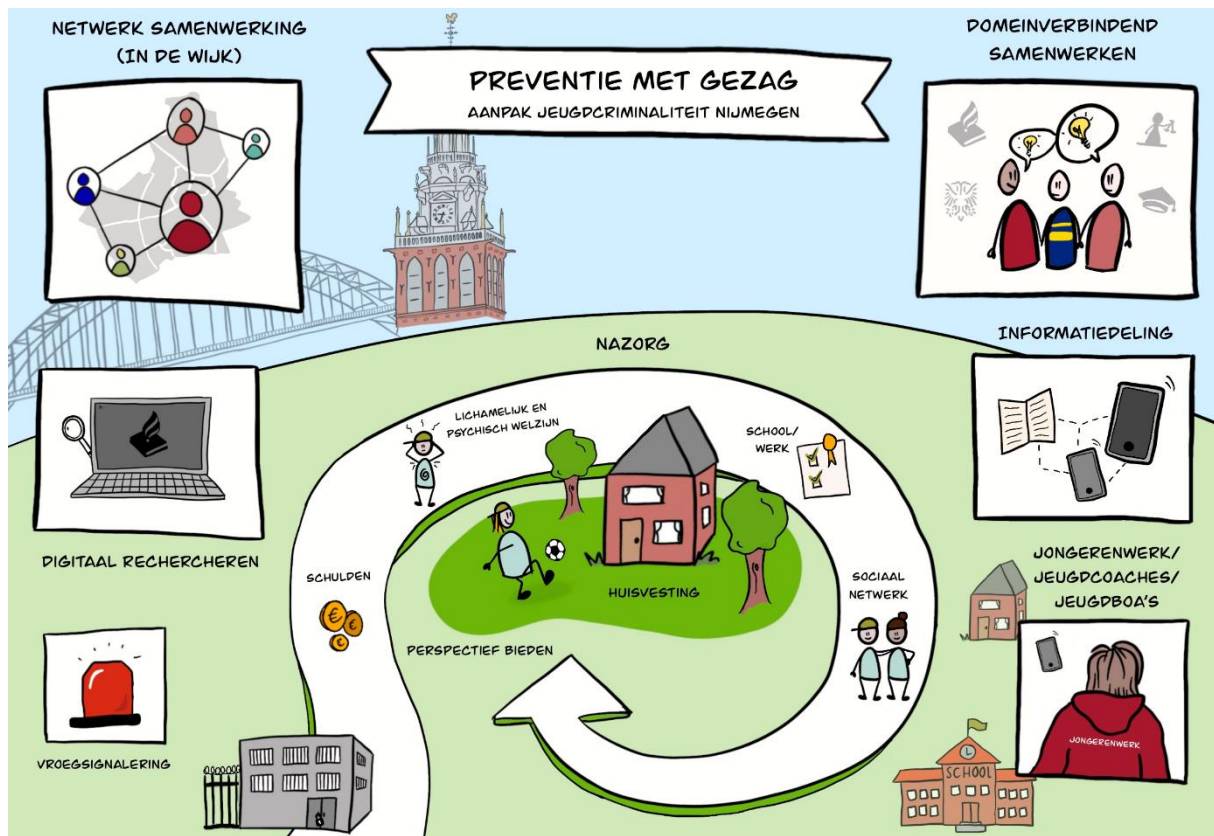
NETWERK SAMENWERKING (IN DE WIJK)

PREVENTIE MET GEZAG
AANPAK JEUGDCRIMINALITEIT NIJMEGEN

DOMEINVERBINDEND SAMENWERKEN

NAZORG

INFORMATIEDELING

LICHAMELIJK EN PSYCHISCH WELZIJN

SCHOOL/ WERK

DIGITAAL RECHERCHEREN

SCHULDEN

HUISVESTING

SOCIAAL NETWERK

JONGERENWERK/ JEUGDCOACHES/ JEUGDBOA'S

PERSPECTIEF BIEDEN

VROEGSIGNALERING

SCHOOL

JONGERENWERK